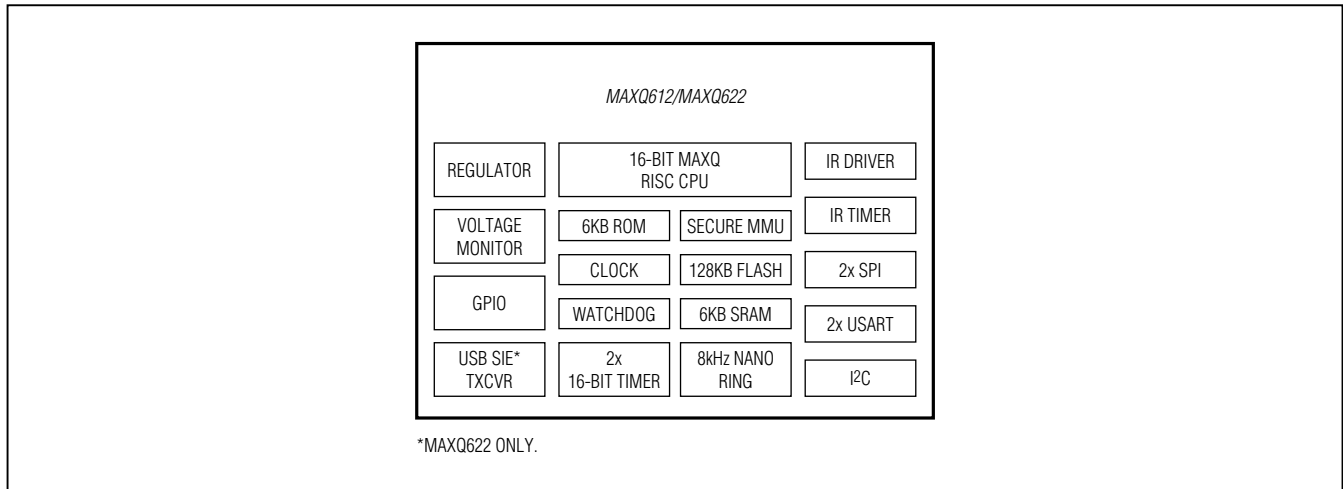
MAXQ612/MAXQ622

REGULATOR

16-BIT MAXQ RISC CPU

IR DRIVER

VOLTAGE MONITOR

6KB ROM

SECURE MMU

IR TIMER

CLOCK

128KB FLASH

2x SPI

GPIO

WATCHDOG

6KB SRAM

2x USART

USB SIE* TXCVR

2x 16-BIT TIMER

8kHz NANO RING

$I^2C$

*MAXQ622 ONLY.